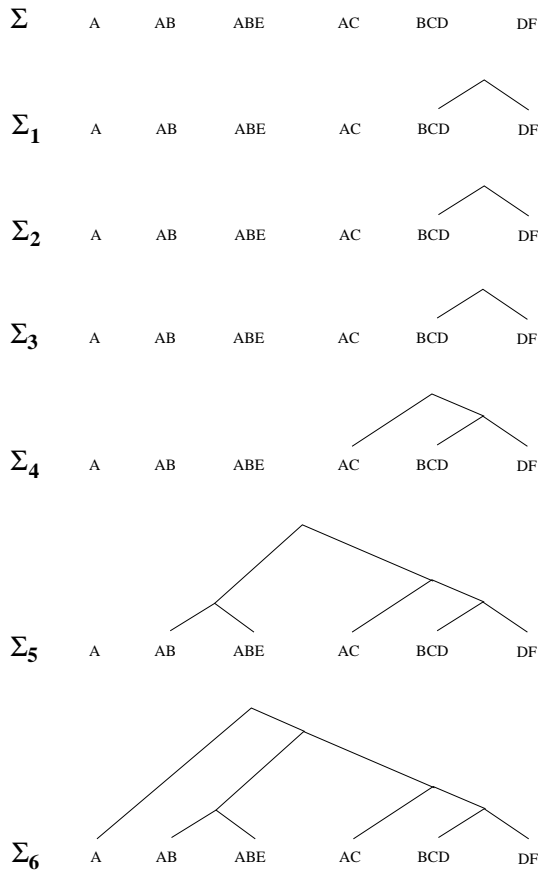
$\Sigma$ A AB ABE AC BCD DF

$\Sigma_1$ A AB ABE AC BCD DF

$\Sigma_2$ A AB ABE AC BCD DF

$\Sigma_3$ A AB ABE AC BCD DF

$\Sigma_4$ A AB ABE AC BCD DF

$\Sigma_5$ A AB ABE AC BCD DF

$\Sigma_6$ A AB ABE AC BCD DF